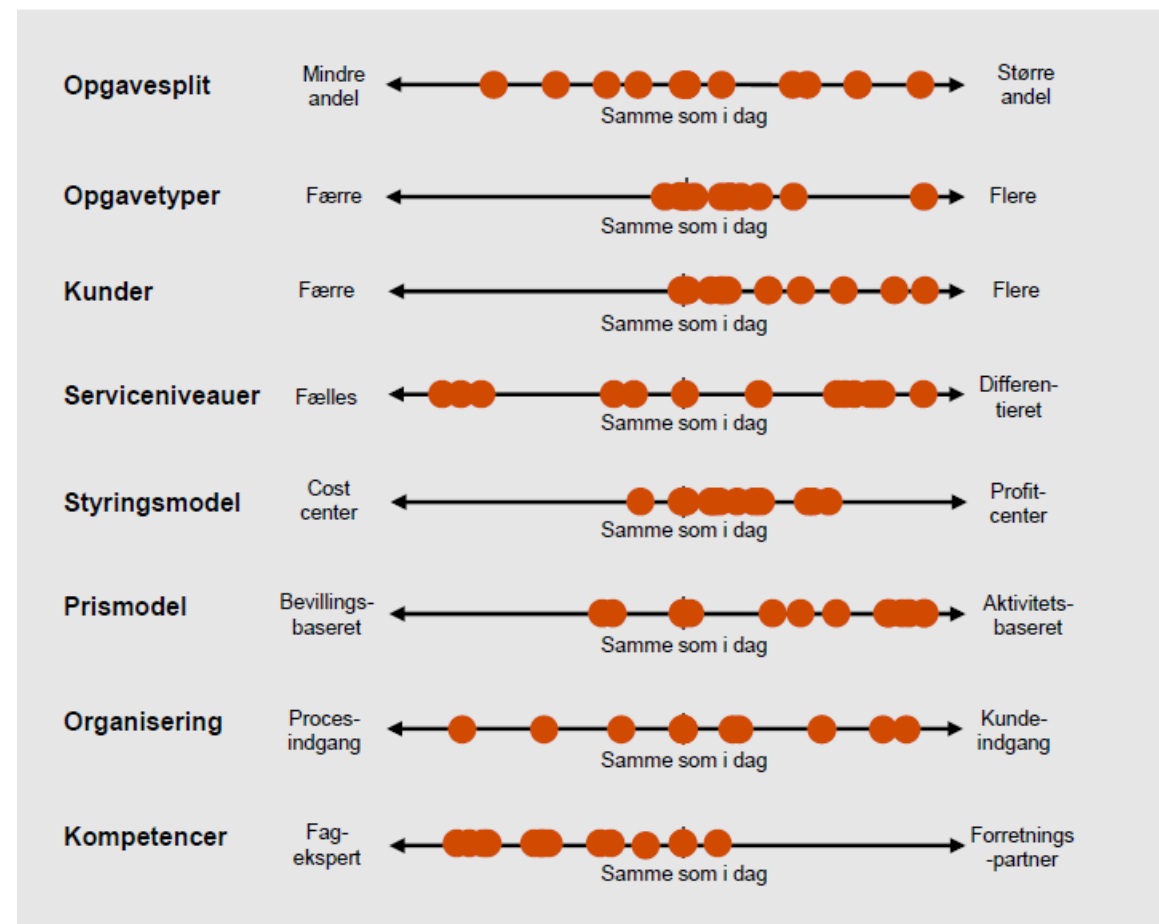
Opgavesplit
Mindre andel
Samme som i dag
Større andel

Opgavetyper
Færre
Samme som i dag
Flere

Kunder
Færre
Samme som i dag
Flere

Serviceniveauer
Fælles
Samme som i dag
Differentieret

Styringsmodel
Cost center
Samme som i dag
Profitcenter

Prismodel
Bevillingsbaseret
Samme som i dag
Aktivitetsbaseret

Organisering
Procesindgang
Samme som i dag
Kundeindgang

Kompetencer
Fagekspert
Samme som i dag
Forretnings-partner